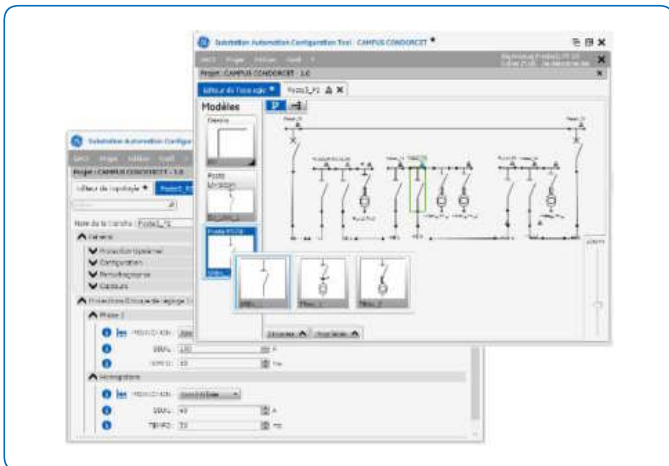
Substation Automation Configuration Tool : CAMPUS CONDORCET *

Projet : CAMPUS CONDORCET - 1.0

Editeur de Topologie *

Poste1_P1

Modèles

Poste

Poste HT/BT

Substation Automation Configura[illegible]

Projet : CAMPUS CONDORCET - 1.0

Editeur de topologie *

Nom de la Cellule : Poste1_P2

General

Protection Générale

Configuration

Perturbographie

Capteurs

Protection Ensemble de réglage 1

Phase 1

SEUIL : 120 A

TEMPO : 10 ms

Homopolaire

SEUIL : 40 A

TEMPO : 70 ms